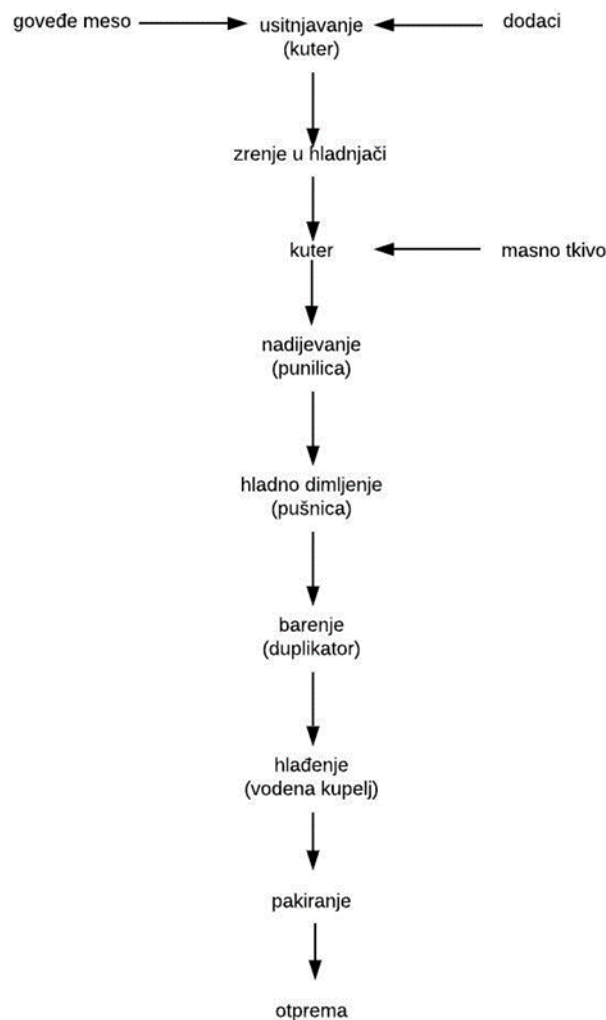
goveđe meso

usitnjavanje
(kuter)

dodaci

zrenje u hladnjači

kuter

masno tkivo

nadijevanje
(punilica)

hladno dimljenje
(pušnica)

barenje
(duplikator)

hlađenje
(vodena kupelj)

pakiranje

otprema